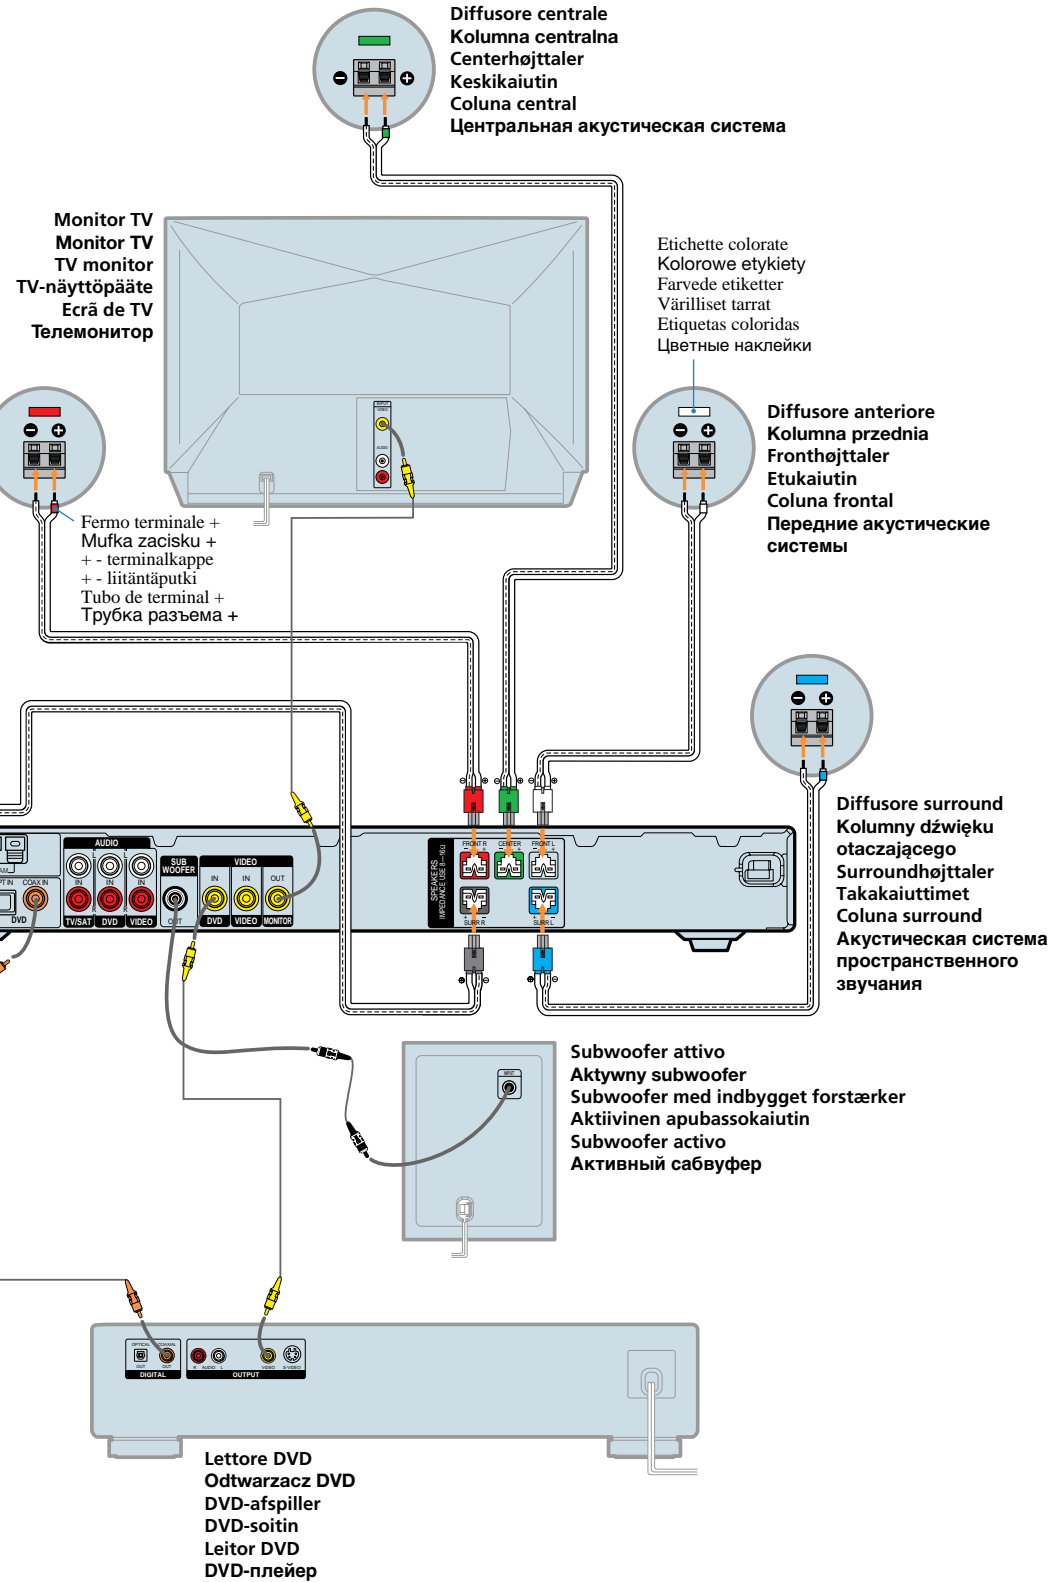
Diffusore centrale
Kolumna centralna
Centerhøjttaler
Keskikaiutin
Coluna central
Центральная акустическая система

Monitor TV
Monitor TV
TV monitor
TV-näyttöpääte
Ecrã de TV
Телемонитор

Etichette colorate
Kolorowe etykiety
Farvede etiketter
Värilliset tarrat
Etiquetas coloridas
Цветные наклейки

Diffusore anteriore
Kolumna przednia
Fronthøjttaler
Etukaiutin
Coluna frontal
Передние акустические системы

Fermo terminale +
Mufka zacisku +
+ - terminalkappe
+ - liitäntäputki
Tubo de terminal +
Трубка разъема +

Diffusore surround
Kolumny dźwięku otaczającego
Surroundhøjttaler
Takakaiuttimet
Coluna surround
Акустическая система пространственного звучания

AUDIO
IN
IN
IN
TV/SAT
DVD
VIDEO
OPT IN
COAX IN
DVD
SUB WOOFER
OUT
VIDEO
IN
IN
OUT
DVD
VIDEO
MONITOR
SPEAKERS
IMPEDANCE USE 8—16Ω
FRONT R
CENTER
FRONT L
SURR R
SURR L

INPUT
VIDEO
AUDIO

Subwoofer attivo
Aktywny subwoofer
Subwoofer med indbygget forstærker
Aktiivinen apubassokaiutin
Subwoofer activo
Активный сабвуфер

INPUT

OPTICAL
COAXIAL
OUT
OUT
DIGITAL
R
AUDIO
L
VIDEO
S-VIDEO
OUTPUT

Lettore DVD
Odtwarzacz DVD
DVD-afspiller
DVD-soitin
Leitor DVD
DVD-плейер